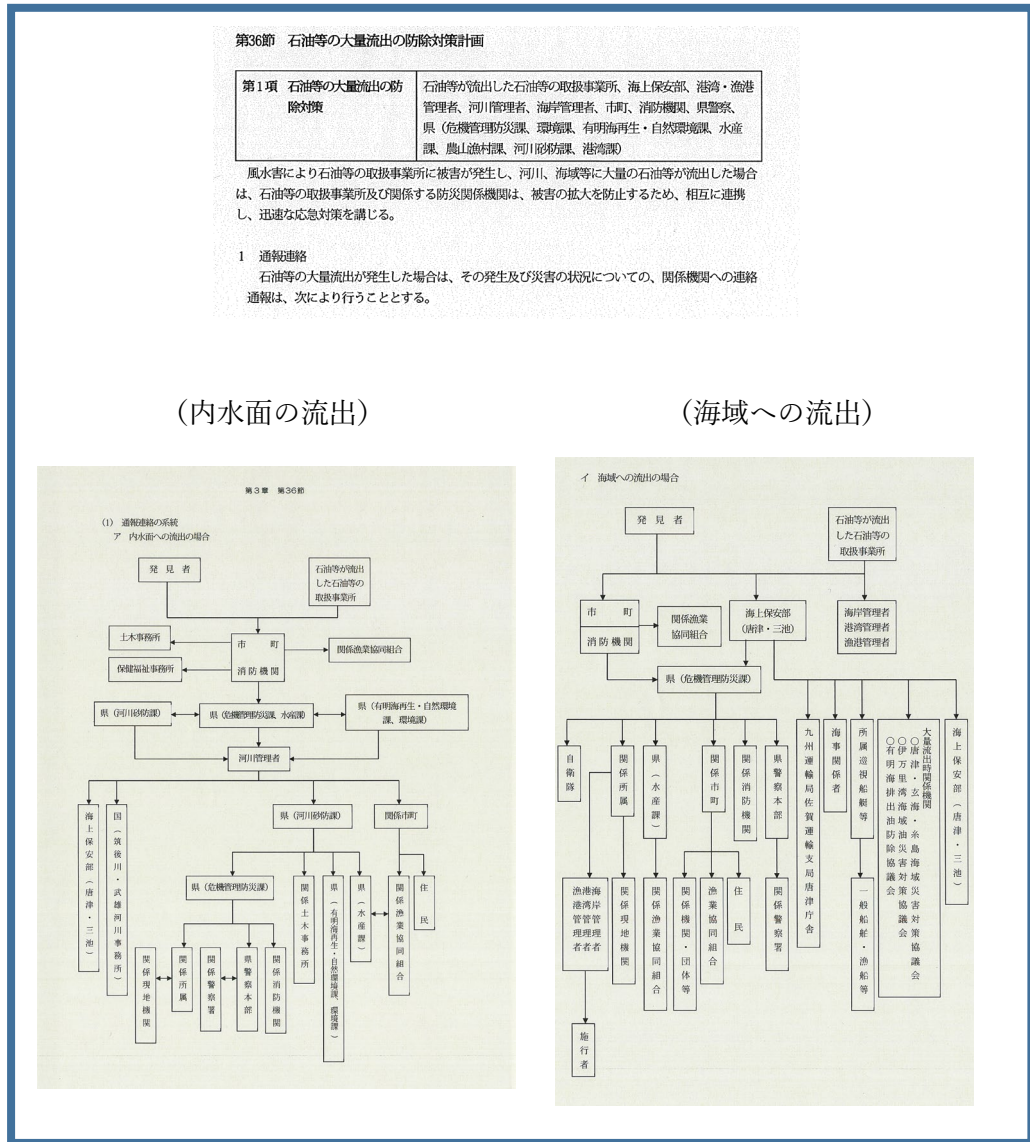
第36節　石油等の大量流出の防除対策計画

| 第1項　石油等の大量流出の防除対策 | 石油等が流出した石油等の取扱事業所、海上保安部、港湾・漁港管理者、河川管理者、海岸管理者、市町、消防機関、県警察、県（危機管理防災課、環境課、有明海再生・自然環境課、水産課、農山漁村課、河川砂防課、港湾課） |
|---|---|

風水害により石油等の取扱事業所に被害が発生し、河川、海域等に大量の石油等が流出した場合は、石油等の取扱事業所及び関係する防災関係機関は、被害の拡大を防止するため、相互に連携し、迅速な応急対策を講じる。

1　通報連絡
石油等の大量流出が発生した場合は、その発生及び災害の状況についての、関係機関への連絡通報は、次により行うこととする。

（内水面の流出）

第3章　第36節

(1)　通報連絡の系統
ア　内水面への流出の場合

発見者
石油等が流出した石油等の取扱事業所
土木事務所
市町
消防機関
関係漁業協同組合
保健福祉事務所
県（河川砂防課）
県（危機管理防災課、水産課）
県（有明海再生・自然環境課、環境課）
河川管理者
海上保安部（唐津・三池）
国（筑後川・武雄河川事務所）
県（河川砂防課）
関係市町
県（危機管理防災課）
関係土木事務所
県（有明海再生・自然環境課、環境課）
県（水産課）
関係漁業協同組合
住民
関係現地機関
関係所属
関係警察署
県警察本部
関係消防機関

（海域への流出）

イ　海域への流出の場合

発見者
石油等が流出した石油等の取扱事業所
市町
消防機関
関係漁業協同組合
海上保安部（唐津・三池）
海岸管理者
港湾管理者
漁港管理者
県（危機管理防災課）
自衛隊
関係所属
県（水産課）
関係市町
関係消防機関
県警察本部
九州運輸局佐賀運輸支局唐津庁舎
海事関係者
所属巡視船艇等
大量流出時関係機関
○唐津・玄海・糸島海域災害対策協議会
○伊万里湾海域災害対策協議会
○有明海排出油防除協議会
海上保安部（唐津・三池）
漁港海岸管理者
港湾管理者
関係現地機関
関係漁業協同組合
関係機関・団体等
漁業協同組合
住民
関係警察署
一般船舶・漁船等
施行者